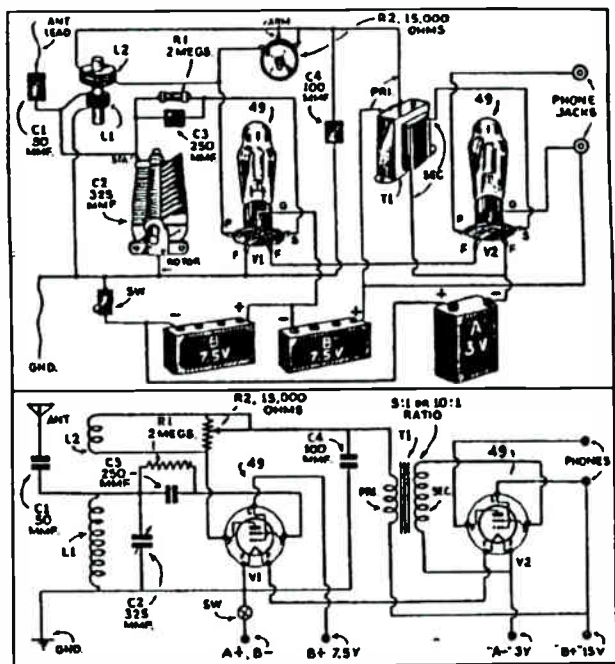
ANT LEAD
L2
R1 2 MEGS.
ARM
R2, 15,000 OHMS
C4 100 MMF.
PRI
49
49
PHONE JACKS
C1 50 MMF.
L1
C3 250 MMF.
STA.
C2 325 MMF.
ROTOR
P
G
S
F
V1
F
T1
SEC
P
G
S
F
V2
F
SW
-
+
B
7.5V
-
B
7.5V
+
+
-
A
3V
GND.

ANT
R2, 15,000 OHMS
S:1 OR 10:1 RATIO
L2
R1 2 MEGS.
C4 100 MMF.
T1
C3 250 MMF.
49
49
PHONES
PRI
SEC
C1 50 MMF.
L1
C2 325 MMF.
V1
V2
SW
GND.
A+, B-
B+ 7.5V
-
"A-" 3V
"B+" 15V